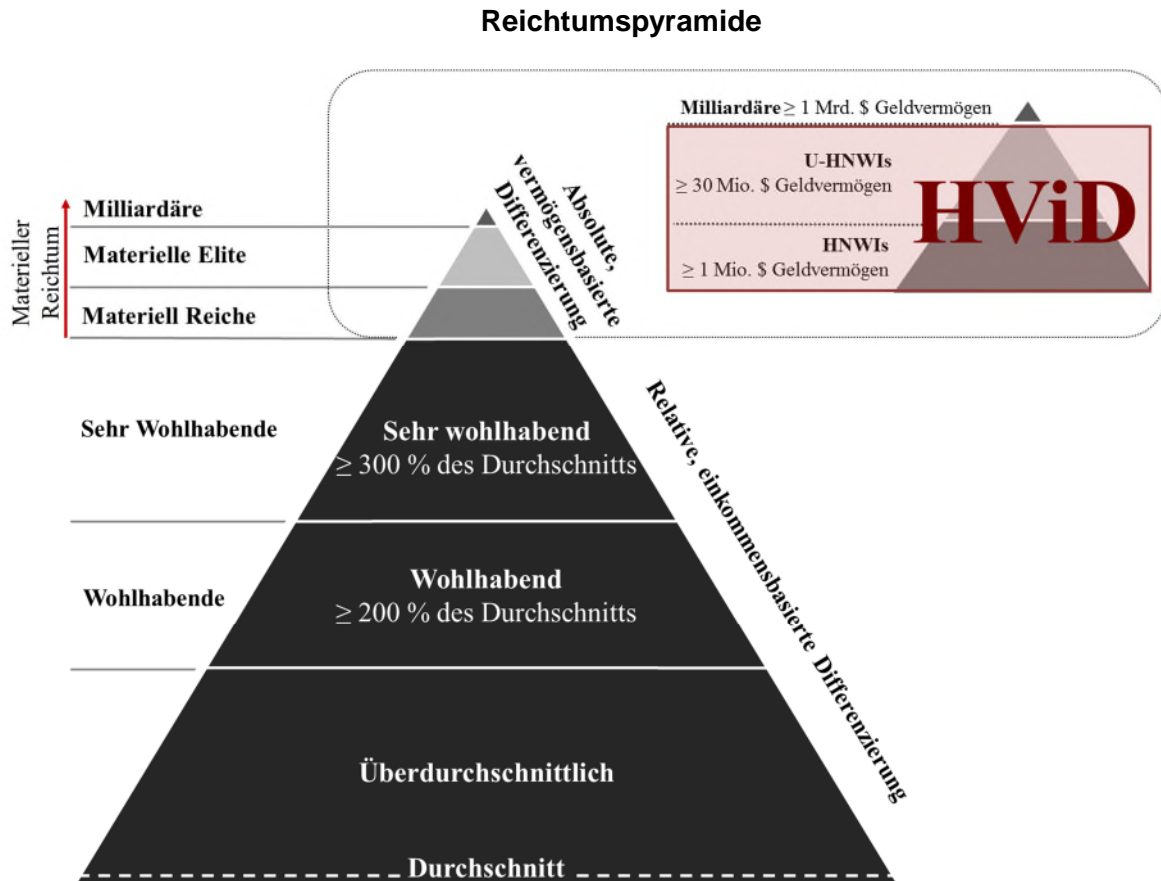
Reichtumspyramide

Milliardäre ≥ 1 Mrd. \$ Geldvermögen

U-HNWIs
≥ 30 Mio. \$ Geldvermögen

HNWIs
≥ 1 Mio. \$ Geldvermögen

HViD

Absolute, vermögensbasierte Differenzierung

Materieller Reichtum

Milliardäre

Materielle Elite

Materiell Reiche

Sehr Wohlhabende

Sehr wohlhabend
≥ 300 % des Durchschnitts

Relative, einkommensbasierte Differenzierung

Wohlhabende

Wohlhabend
≥ 200 % des Durchschnitts

Überdurchschnittlich

Durchschnitt